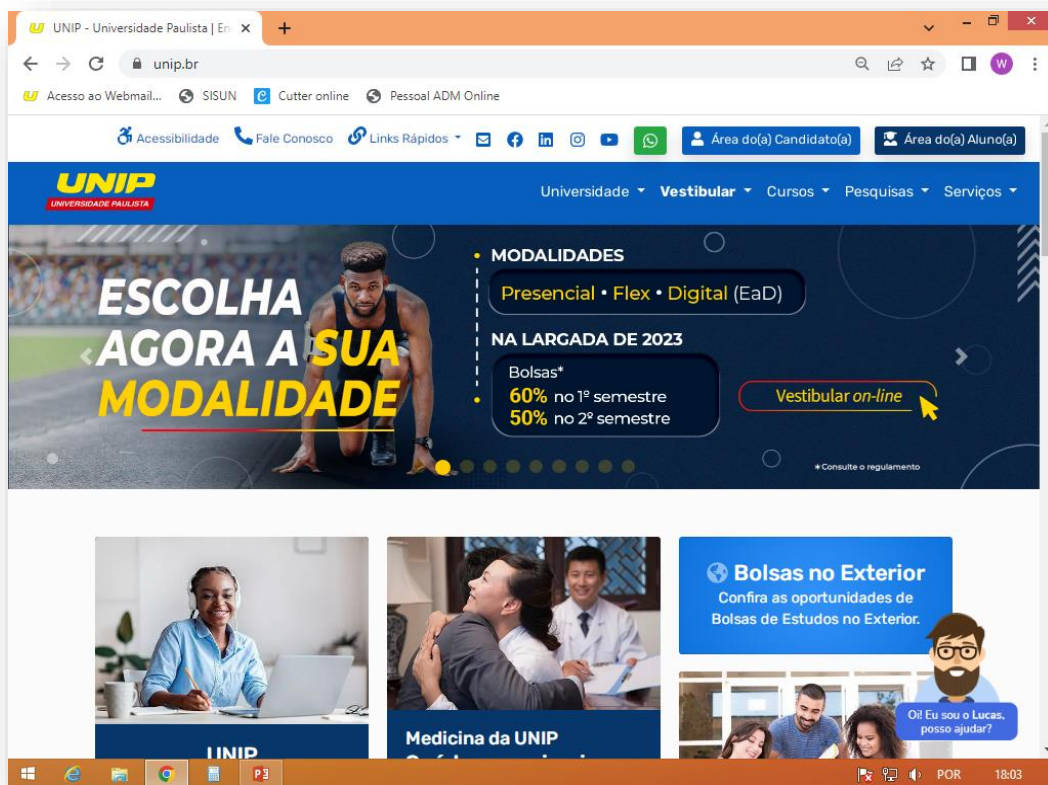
UNIP - Universidade Paulista | En ×
+
unip.br
Acesso ao Webmail... SISUN Cutter online Pessoal ADM Online

Acessibilidade Fale Conosco Links Rápidos Área do(a) Candidato(a) Área do(a) Aluno(a)

UNIP UNIVERSIDADE PAULISTA
Universidade Vestibular Cursos Pesquisas Serviços

ESCOLHA AGORA A SUA MODALIDADE

MODALIDADES
Presencial • Flex • Digital (EaD)

NA LARGADA DE 2023
Bolsas*
60% no 1º semestre
50% no 2º semestre

Vestibular on-line

*Consulte o regulamento

UNIP

Medicina da UNIP

Bolsas no Exterior
Confira as oportunidades de Bolsas de Estudos no Exterior.

Oi! Eu sou o Lucas, posso ajudar?

POR 18:03